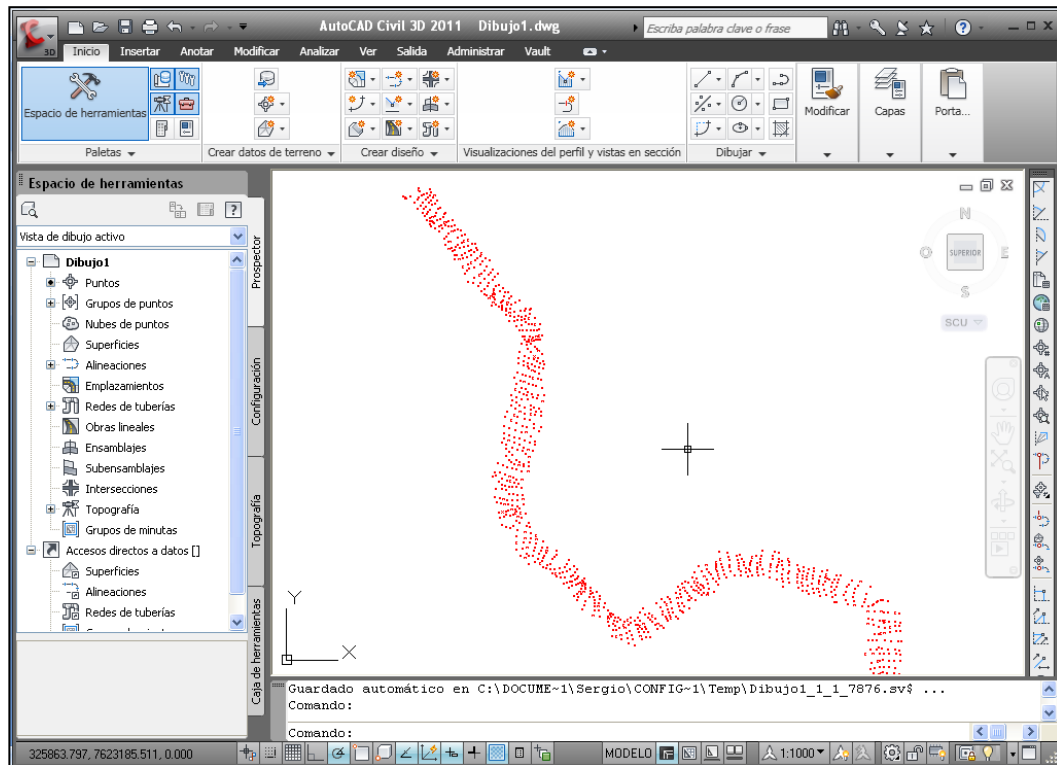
AutoCAD Civil 3D 2011 Dibujo1.dwg

Escriba palabra clave o frase

Inicio Insertar Anotar Modificar Analizar Ver Salida Administrar Vault

Espacio de herramientas

Paletas

Crear datos de terreno

Crear diseño

Visualizaciones del perfil y vistas en sección

Dibujar

Modificar

Capas

Porta...

Espacio de herramientas

Vista de dibujo activo

Dibujo1
Puntos
Grupos de puntos
Nubes de puntos
Superficies
Alineaciones
Emplazamientos
Redes de tuberías
Obras lineales
Ensamblajes
Subensamblajes
Intersecciones
Topografía
Grupos de minutas
Accesos directos a datos []
Superficies
Alineaciones
Redes de tuberías

Prospector

Configuración

Topografía

Caja de herramientas

N
SUPERIOR
E
S
SCU

Y

Guardado automático en C:\DOCUME~1\Sergio\CONFIG~1\Temp\Dibujo1_1_1_7876.sv$ ...
Comando:

Comando:

325863.797, 7623185.511, 0.000

MODELO

1:1000